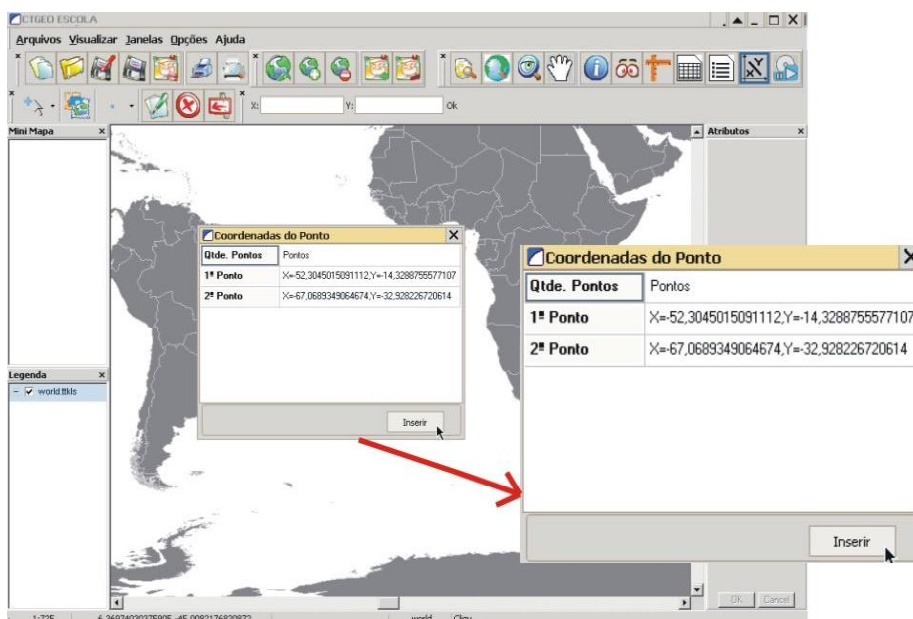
CTGEO ESCOLA

Arquivos Visualizar Janelas Opções Ajuda

X: Y: Ok

Mini Mapa

Atributos

Legenda

world.ttkls

Coordenadas do Ponto

| Qtde. Pontos | Pontos |
|---|---|
| 1º Ponto | X=-52,3045015091112;Y=-14,3288755577107 |
| 2º Ponto | X=-67,0689349064674;Y=-32,928226720614 |

Inserir

Coordenadas do Ponto

| Qtde. Pontos | Pontos |
|---|---|
| 1º Ponto | X=-52,3045015091112;Y=-14,3288755577107 |
| 2º Ponto | X=-67,0689349064674;Y=-32,928226720614 |

Inserir

OK Cancel

1:725 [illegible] world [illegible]